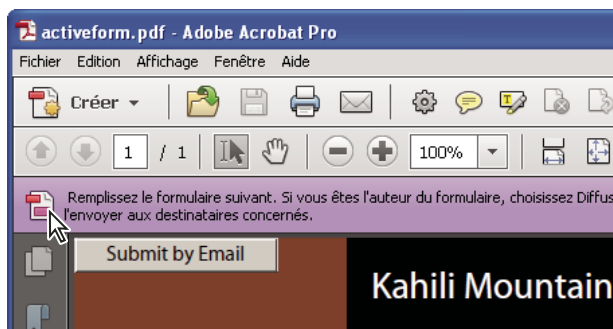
activeform.pdf - Adobe Acrobat Pro

Fichier Edition Affichage Fenêtre Aide

Créer

1 / 1

100%

Remplissez le formulaire suivant. Si vous êtes l'auteur du formulaire, choisissez Diffus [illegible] l'envoyer aux destinataires concernés.

Submit by Email

Kahili Mountain